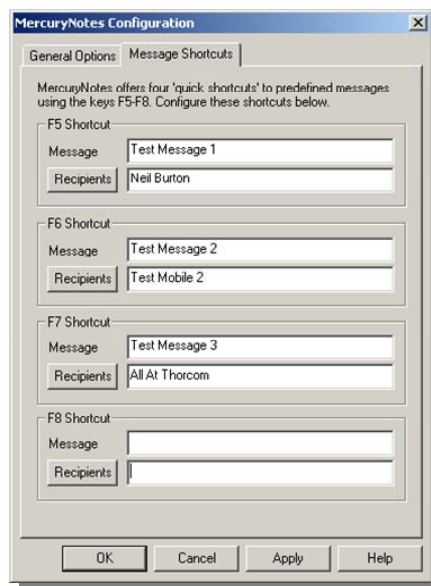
MercuryNotes Configuration

X

General Options

Message Shortcuts

MercuryNotes offers four 'quick shortcuts' to predefined messages using the keys F5-F8. Configure these shortcuts below.

F5 Shortcut

Message

Test Message 1

Recipients

Neil Burton

F6 Shortcut

Message

Test Message 2

Recipients

Test Mobile 2

F7 Shortcut

Message

Test Message 3

Recipients

All At Thorcom

F8 Shortcut

Message

Recipients

OK

Cancel

Apply

Help